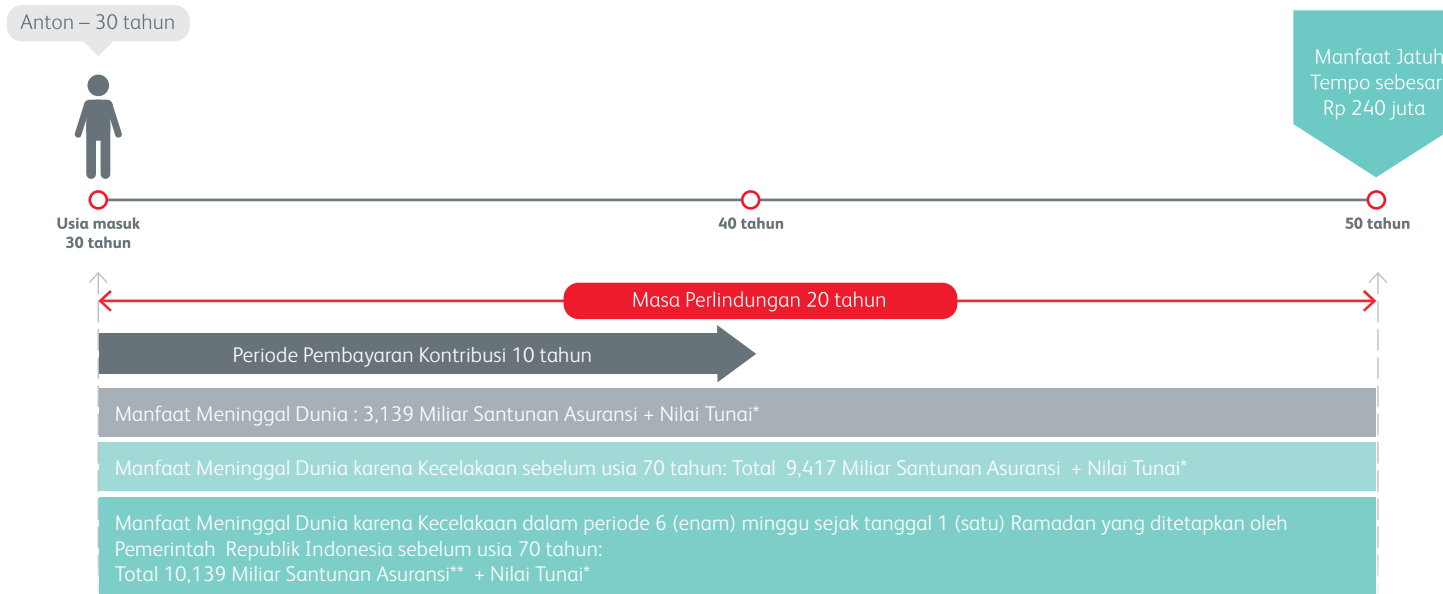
Anton – 30 tahun

Manfaat Jatuh Tempo sebesar Rp 240 juta

Usia masuk 30 tahun

40 tahun

50 tahun

Masa Perlindungan 20 tahun

Periode Pembayaran Kontribusi 10 tahun

Manfaat Meninggal Dunia : 3,139 Miliar Santunan Asuransi + Nilai Tunai*

Manfaat Meninggal Dunia karena Kecelakaan sebelum usia 70 tahun: Total 9,417 Miliar Santunan Asuransi + Nilai Tunai*

Manfaat Meninggal Dunia karena Kecelakaan dalam periode 6 (enam) minggu sejak tanggal 1 (satu) Ramadan yang ditetapkan oleh Pemerintah Republik Indonesia sebelum usia 70 tahun:
Total 10,139 Miliar Santunan Asuransi** + Nilai Tunai*